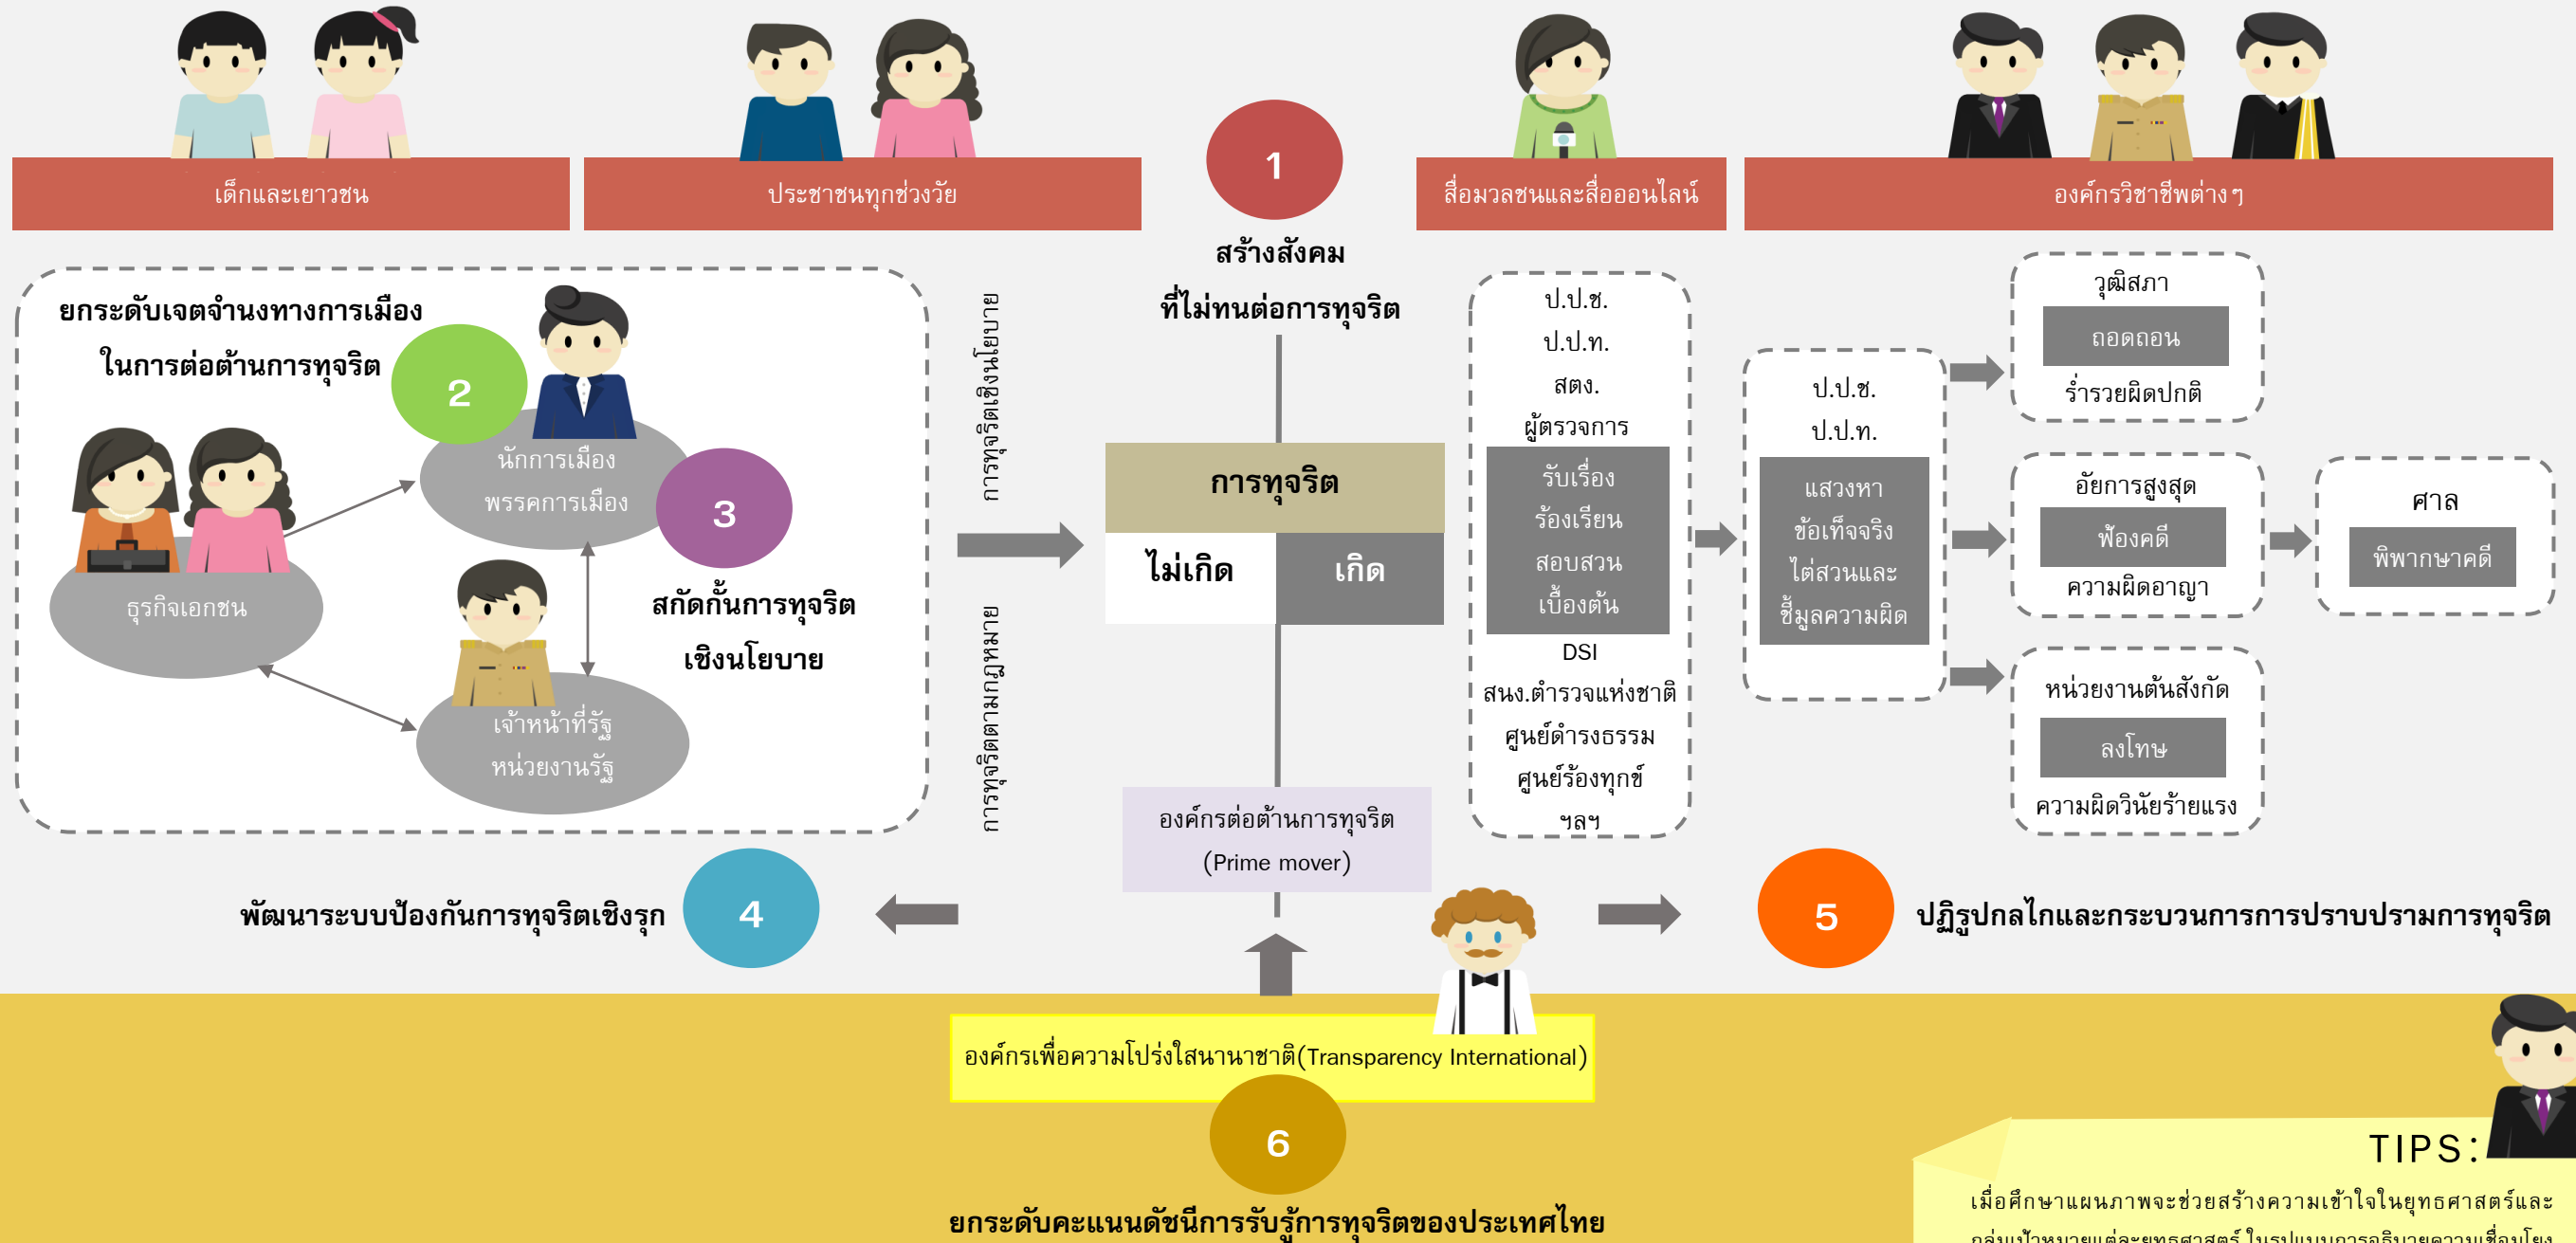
เด็กและเยาวชน

ประชาชนทุกช่วงวัย

1

สร้างสังคม

ที่ไม่ทนต่อการทุจริต

สื่อมวลชนและสื่อออนไลน์

องค์กรวิชาชีพต่างๆ

ยกระดับเจตจำนงทางการเมือง

ในการต่อต้านการทุจริต

2

นักการเมือง

พรรคการเมือง

3

ธุรกิจเอกชน

สกัดกั้นการทุจริต

เชิงนโยบาย

เจ้าหน้าที่รัฐ

หน่วยงานรัฐ

การทุจริตเชิงนโยบาย

การทุจริตตามกฎหมาย

การทุจริต

ไม่เกิด

เกิด

องค์กรต่อต้านการทุจริต (Prime mover)

ป.ป.ช.
ป.ป.ท.
สตง.
ผู้ตรวจการ

รับเรื่อง
ร้องเรียน
สอบสวน
เบื้องต้น

DSI
สนง.ตำรวจแห่งชาติ
ศูนย์ดำรงธรรม
ศูนย์ร้องทุกข์
ฯลฯ

ป.ป.ช.
ป.ป.ท.

แสวงหา
ข้อเท็จจริง
ไต่สวนและ
ชี้มูลความผิด

วุฒิสภา
ถอดถอน
ร่ำรวยผิดปกติ

อัยการสูงสุด
ฟ้องคดี
ความผิดอาญา

ศาล
พิพากษาคดี

หน่วยงานต้นสังกัด
ลงโทษ
ความผิดวินัยร้ายแรง

พัฒนาระบบป้องกันการทุจริตเชิงรุก

4

5

ปฏิรูปกลไกและกระบวนการการปราบปรามการทุจริต

องค์กรเพื่อความโปร่งใสนานาชาติ(Transparency International)

6

ยกระดับคะแนนดัชนีการรับรู้การทุจริตของประเทศไทย

TIPS:

เมื่อศึกษาแผนภาพจะช่วยสร้างความเข้าใจในยุทธศาสตร์และ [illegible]